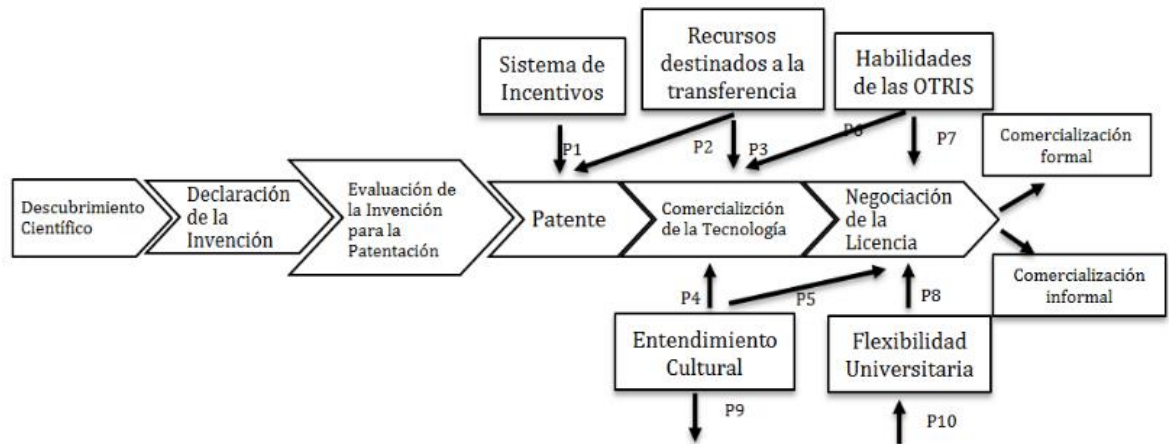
Sistema de Incentivos

Recursos destinados a la transferencia

Habilidades de las OTRIS

P1

P2

P3

P6

P7

Comercialización formal

Descubrimiento Científico

Declaración de la Invención

Evaluación de la Invención para la Patentación

Patente

Comercializción de la Tecnología

Negociación de la Licencia

Comercialización informal

P4

P5

P8

Entendimiento Cultural

Flexibilidad Universitaria

P9

P10